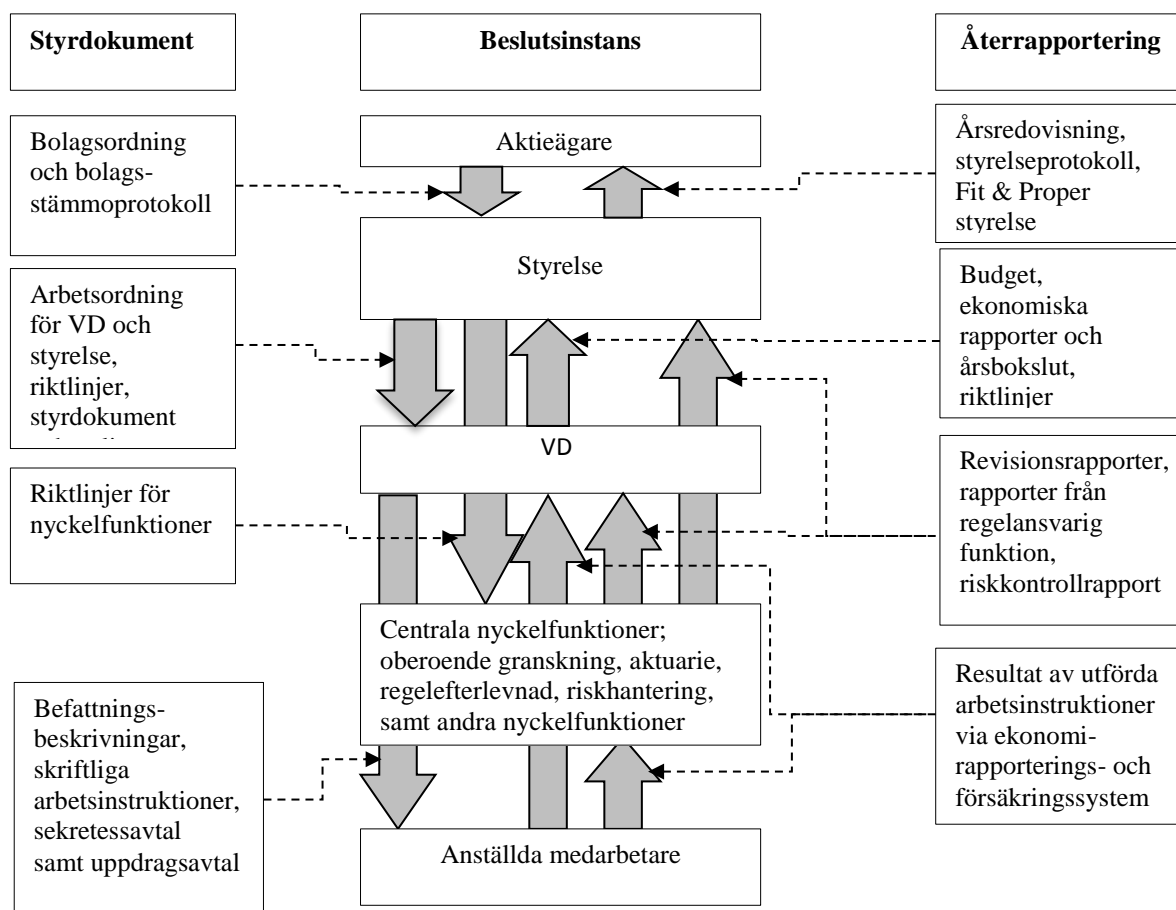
Styrdokument

Beslutsinstans

Återrapportering

Bolagsordning och bolagsstämmoprotokoll

Aktieägare

Årsredovisning, styrelseprotokoll, Fit & Proper styrelse

Styrelse

Arbetsordning för VD och styrelse, riktlinjer, styrdokument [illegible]

Budget, ekonomiska rapporter och årsbokslut, riktlinjer

VD

Riktlinjer för nyckelfunktioner

Revisionsrapporter, rapporter från regelansvarig funktion, riskkontrollrapport

Centrala nyckelfunktioner; oberoende granskning, aktuarie, regelefterlevnad, riskhantering, samt andra nyckelfunktioner

Befattningsbeskrivningar, skriftliga arbetsinstruktioner, sekretessavtal samt uppdragsavtal

Resultat av utförda arbetsinstruktioner via ekonomirapporterings- och försäkringssystem

Anställda medarbetare